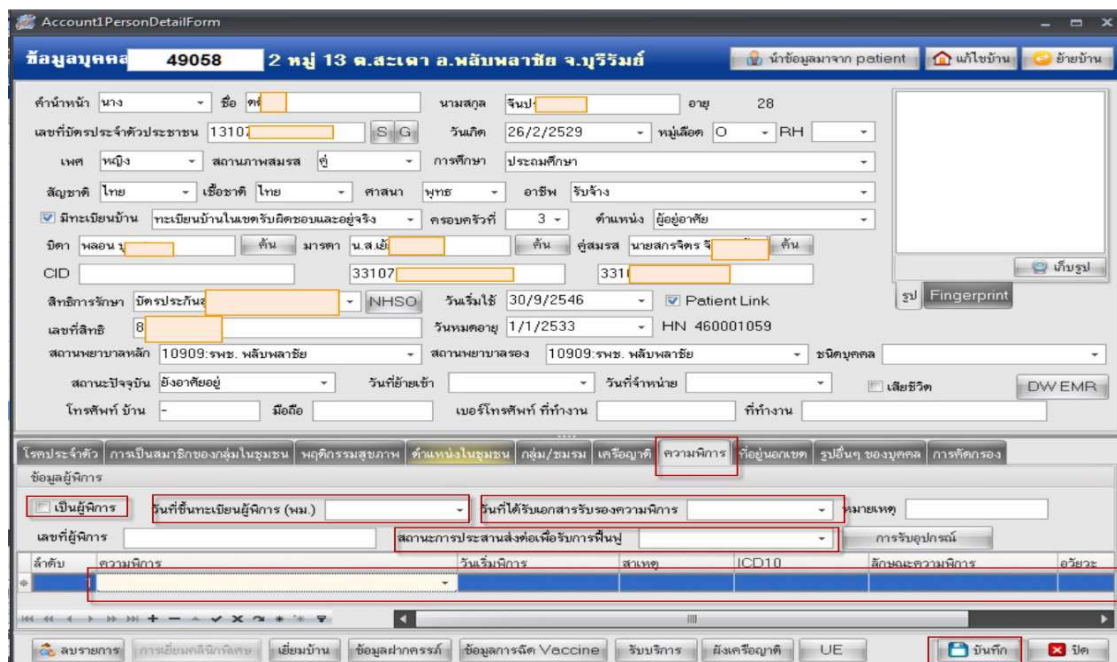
Account1PersonDetailForm

ข้อมูลบุคคล 49058 2 หมู่ 13 ต.สะเดา อ.พลับพลาชัย จ.บุรีรัมย์

นำข้อมูลมาจาก patient แก้ไขบ้าน ย้ายบ้าน

คำนำหน้า นาง ชื่อ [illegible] นามสกุล จินป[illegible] อายุ 28

เลขที่บัตรประจำตัวประชาชน 1310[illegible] S G วันเกิด 26/2/2529 หมู่เลือด O RH

เพศ หญิง สถานภาพสมรส คู่ การศึกษา ประถมศึกษา

สัญชาติ ไทย เชื้อชาติ ไทย ศาสนา พุทธ อาชีพ รับจ้าง

มีทะเบียนบ้าน ทะเบียนบ้านในเขตรับผิดชอบและอยู่จริง ครอบครัวที่ 3 ตำแหน่ง ผู้อยู่อาศัย

บิดา พลอน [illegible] ค้น มารดา น.ส.เอ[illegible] ค้น คู่สมรส นายสกรจิตร จ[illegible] ค้น

CID 33107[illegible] 331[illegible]

เก็บรูป

สิทธิการรักษา บัตรประกันส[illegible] NHSO วันเริ่มใช้ 30/9/2546 Patient Link

รูป Fingerprint

เลขที่สิทธิ 8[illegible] วันหมดอายุ 1/1/2533 HN 460001059

สถานพยาบาลหลัก 10909:รพช. พลับพลาชัย สถานพยาบาลรอง 10909:รพช. พลับพลาชัย ชนิดบุคคล

สถานะปัจจุบัน ยังอาศัยอยู่ วันที่ย้ายเข้า วันที่จำหน่าย เสียชีวิต DW EMR

โทรศัพท์ บ้าน - มือถือ เบอร์โทรศัพท์ ที่ทำงาน ที่ทำงาน

โรคประจำตัว การเป็นสมาชิกของกลุ่มในชุมชน พฤติกรรมสุขภาพ ตำแหน่งในชุมชน กลุ่ม/ชมรม เครือญาติ ความพิการ ที่อยู่นอกเขต รูปอื่นๆ ของบุคคล การคัดกรอง

ข้อมูลผู้พิการ

เป็นผู้พิการ วันที่ขึ้นทะเบียนผู้พิการ (พม.) วันที่ได้รับเอกสารรับรองความพิการ หมายเหตุ

เลขที่ผู้พิการ สถานะการประสานส่งต่อเพื่อรับการฟื้นฟู การรับอุปกรณ์

| ลำดับ | ความพิการ | วันเริ่มพิการ | สาเหตุ | ICD10 | ลักษณะความพิการ | อวัยวะ |
|---|---|---|---|---|---|---|
| | | | | | | |

ลบรายการ การเยี่ยมคลินิกพิเศษ เยี่ยมบ้าน ข้อมูลฝากครรภ์ ข้อมูลการฉีด Vaccine รับบริการ ผังเครือญาติ UE บันทึก ปิด